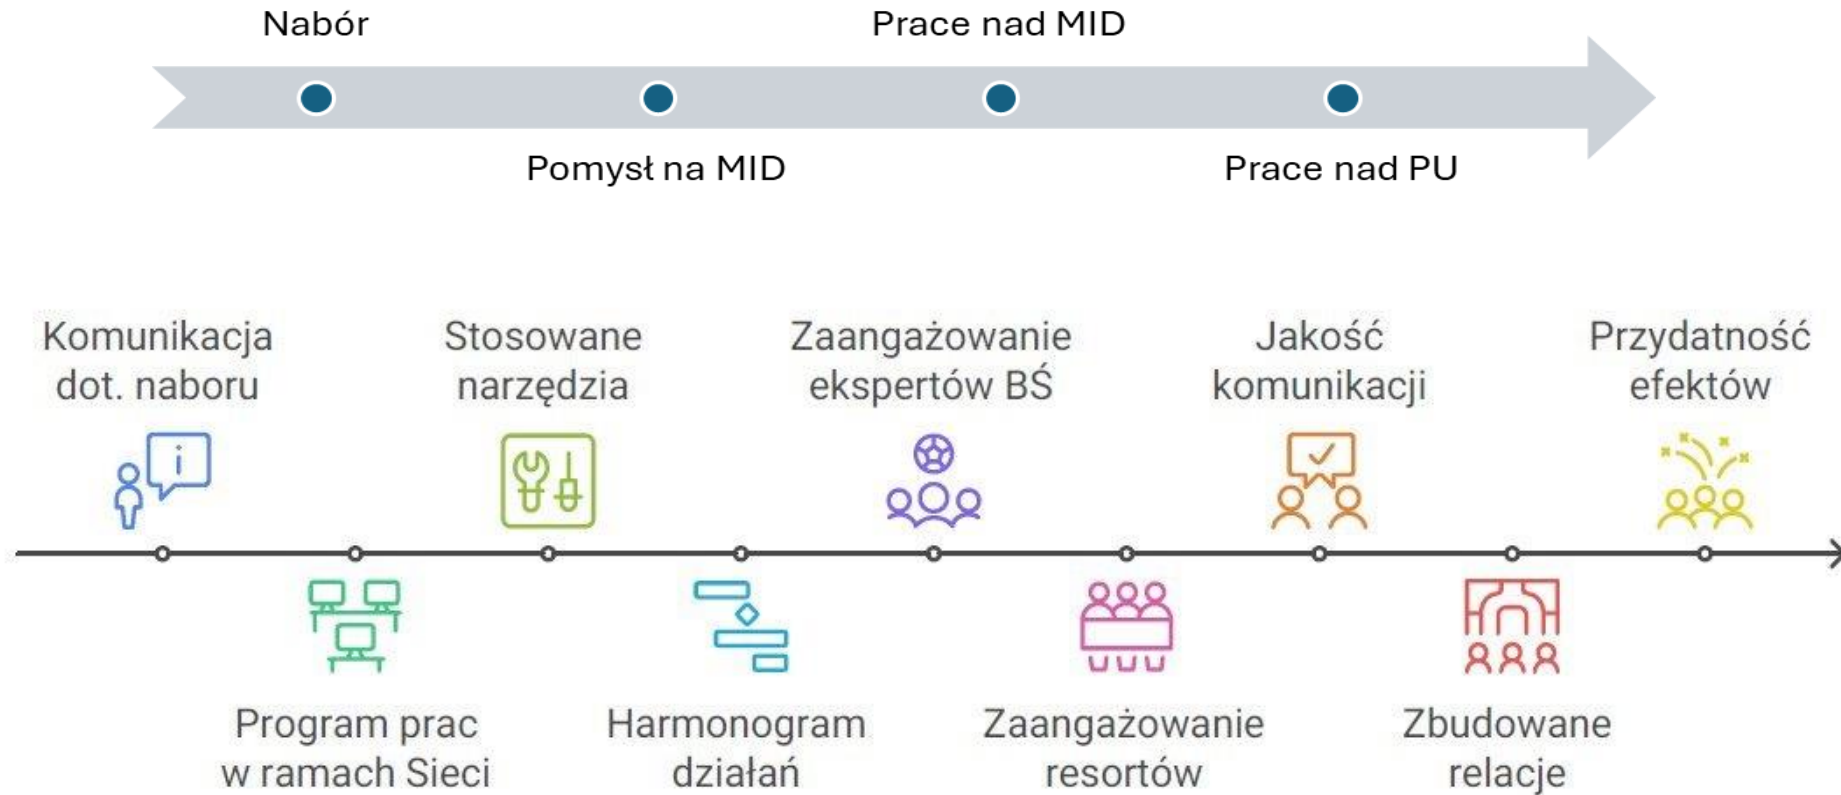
Nabór

Prace nad MID

Pomysł na MID

Prace nad PU

Komunikacja dot. naboru

Stosowane narzędzia

Zaangażowanie ekspertów BŚ

Jakość komunikacji

Przydatność efektów

Program prac w ramach Sieci

Harmonogram działań

Zaangażowanie resortów

Zbudowane relacje